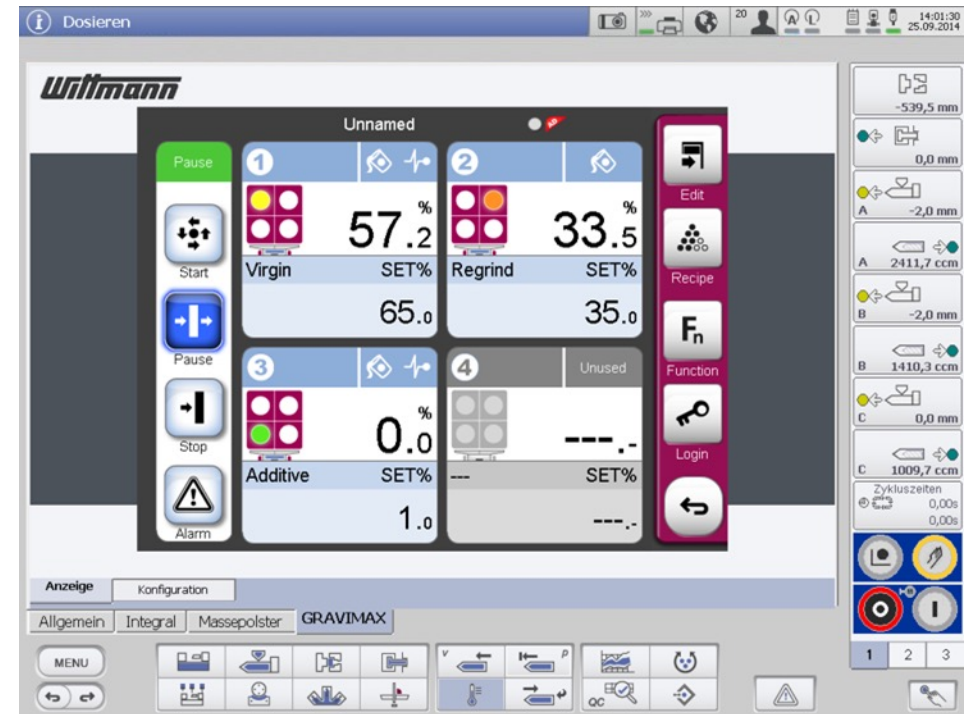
Dosieren

20

14:01:30
25.09.2014

Wittmann

Unnamed

Pause

Start

Pause

Stop

Alarm

1

57.2 %

Virgin SET%

65.0

2

33.5 %

Regrind SET%

35.0

3

0.0 %

Additive SET%

1.0

4 Unused

---.-

--- SET%

---.-

Edit

Recipe

Fn

Function

Login

-539,5 mm

0,0 mm

A -2,0 mm

A 2411,7 ccm

B -2,0 mm

B 1410,3 ccm

C 0,0 mm

C 1009,7 ccm

Zykluszeiten
0,00s
0,00s

Anzeige | Konfiguration

Allgemein | Integral | Massepolster | GRAVIMAX

MENU

1 2 3